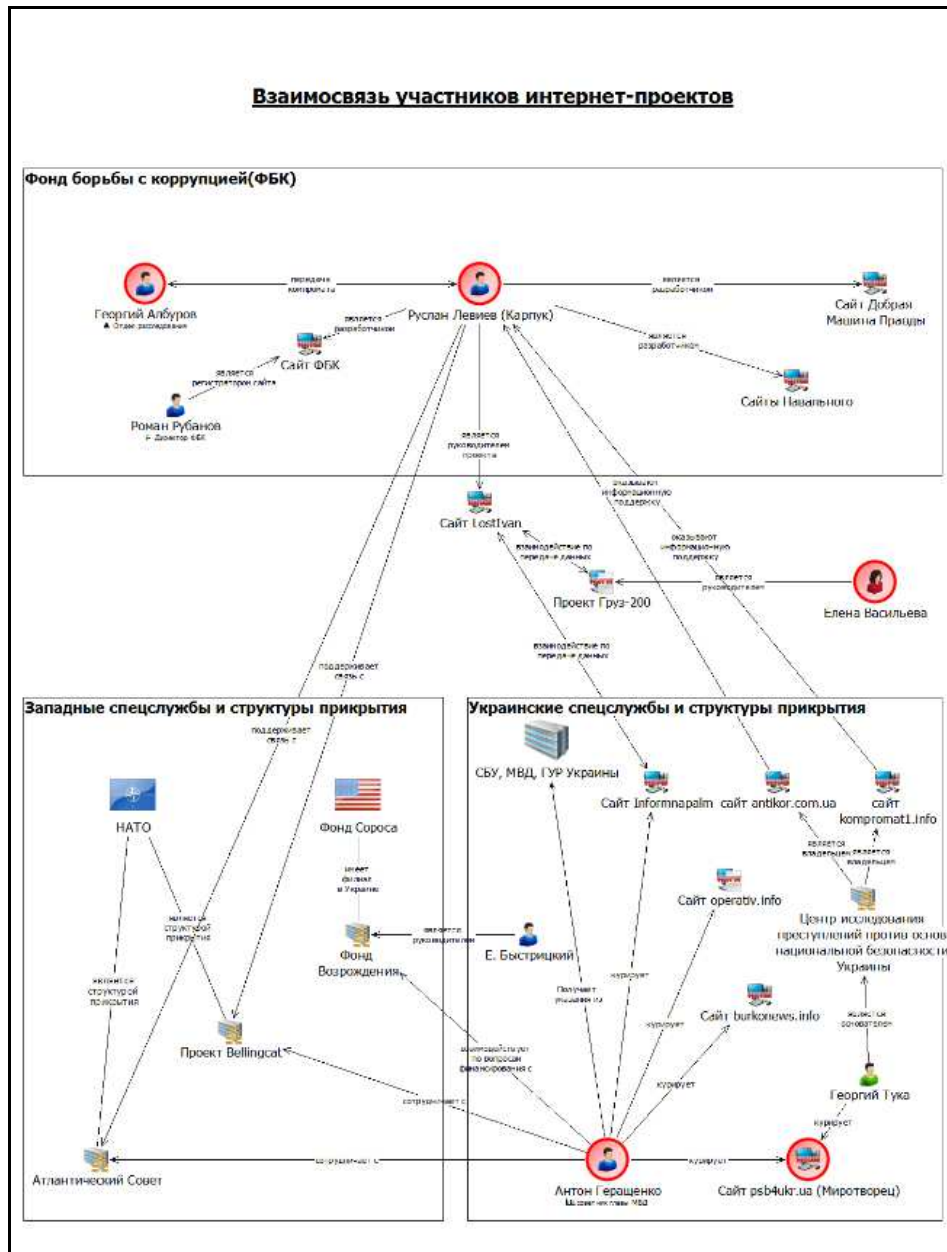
Взаимосвязь участников интернет-проектов

Фонд борьбы с коррупцией(ФБК)

Георгий Албуров
Отдел расследования

передача контента

Руслан Левиев (Карпук)

является разработчиком

Сайт Добрая Машина Правды

является разработчиком

Сайт ФБК

является регистратором сайта

Роман Рубанов
Директор ФБК

является разработчиком

Сайты Навального

является руководителем проекта

Сайт LostIvan

оказывают информационную поддержку

оказывают информационную поддержку

взаимодействие по передаче данных

Проект Груз-200

является руководителем

Елена Васильева

взаимодействие по передаче данных

поддерживает связь с

поддерживает связь с

Западные спецслужбы и структуры прикрытия

НАТО

Фонд Сороса

имеет филиал в Украине

является структурой прикрытия

является структурой прикрытия

Фонд Возрождения

является руководителем

Е. Быстрицкий

Проект Bellingcat

Атлантический Совет

Украинские спецслужбы и структуры прикрытия

СБУ, МВД, ГУР Украины

Сайт Informnapalm

сайт antikor.com.ua

сайт kompromat1.info

является владельцем

является владельцем

Сайт operativ.info

Центр исследования преступлений против основ национальной безопасности Украины

является основателем

Сайт burkonews.info

Георгий Тука

курирует

Получает указания от

курирует

курирует

курирует

взаимодействует по вопросам финансирования с

сотрудничает с

сотрудничает с

курирует

Антон Геращенко
Советник главы МВД

Сайт psb4ukr.ua (Миротворец)